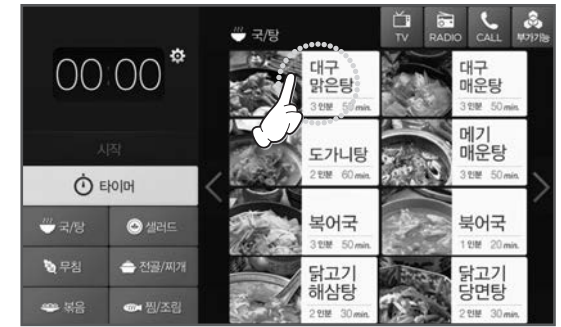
00:00

시작

타이머

국/탕

샐러드

무침

전골/찌개

볶음

찜/조림

국/탕

TV

RADIO

CALL

부가기능

대구
맑은탕
3인분 50min.

대구
매운탕
3인분 50min.

도가니탕
2인분 60min.

메기
매운탕
3인분 50min.

복어국
3인분 50min.

북어국
1인분 20min.

닭고기
해삼탕
2인분 30min.

닭고기
당면탕
2인분 30min.